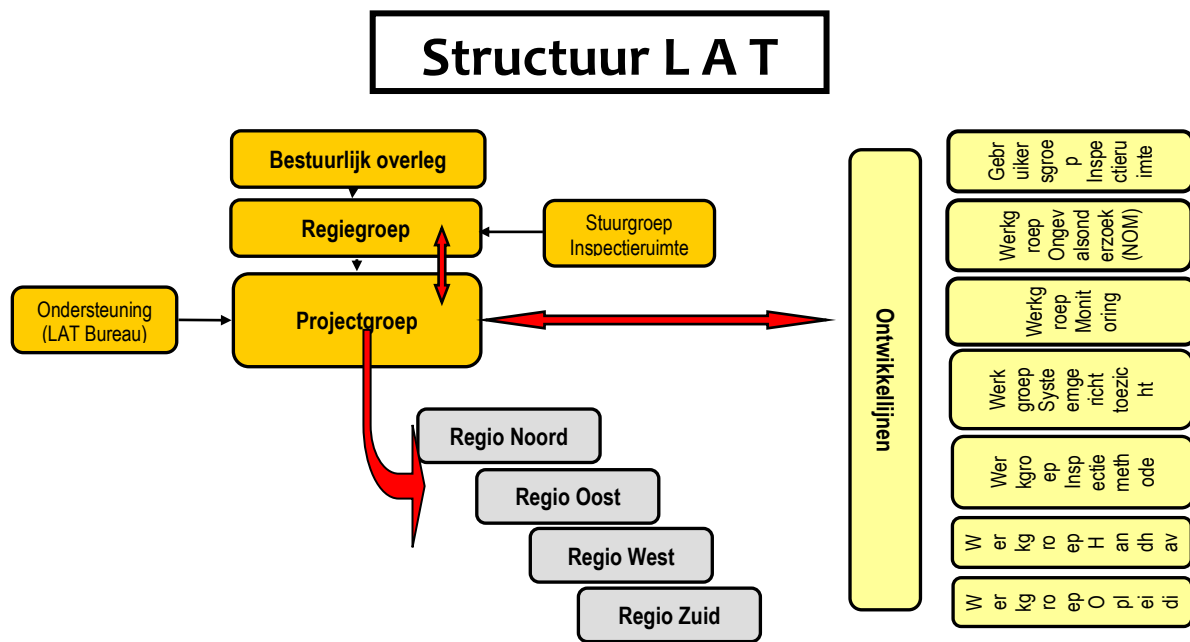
Structuur L A T

Bestuurlijk overleg

Regiegroep

Stuurgroep Inspectieruimte

Ondersteuning (LAT Bureau)

Projectgroep

Regio Noord

Regio Oost

Regio West

Regio Zuid

Ontwikkellijnen

Gebruikersgroep Inspectieruimte

Werkgroep Ongevalsonderzoek (NOM)

Werkgroep Monitoring

Werkgroep Systeemgericht toezicht

Werkgroep Inspectiemethode

Werkgroep Handhav

Werkgroep Opleidi